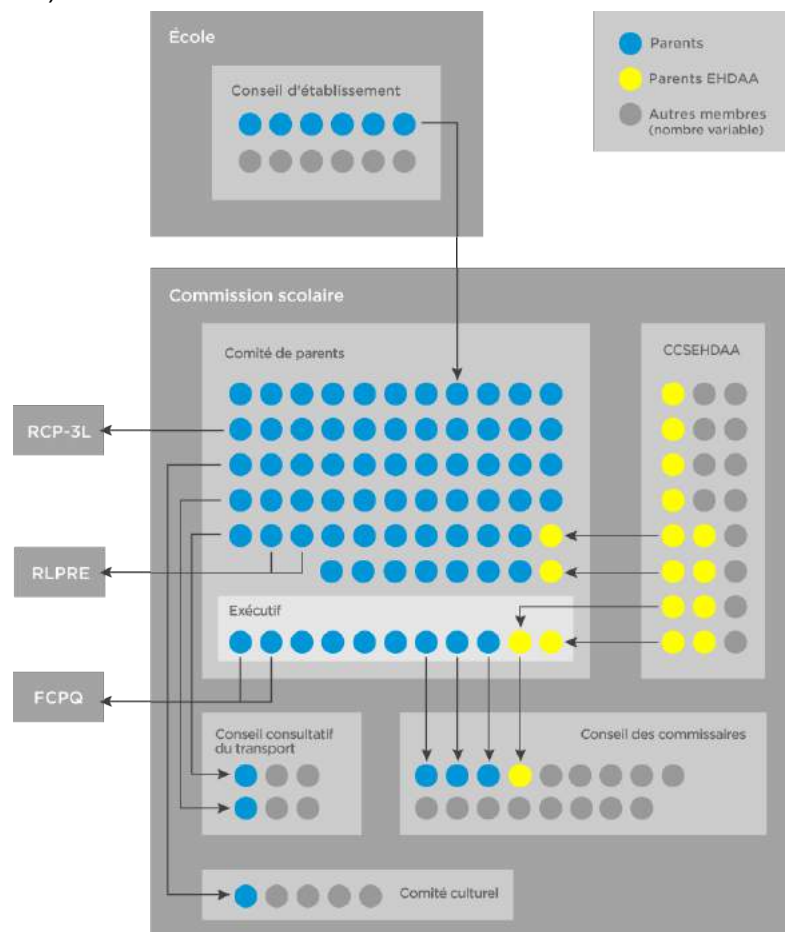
École

Conseil d'établissement

Parents

Parents EHDAA

Autres membres (nombre variable)

Commission scolaire

Comité de parents

CCSEHDAA

RCP-3L

RLPRE

Exécutif

FCPQ

Conseil consultatif du transport

Conseil des commissaires

Comité culturel